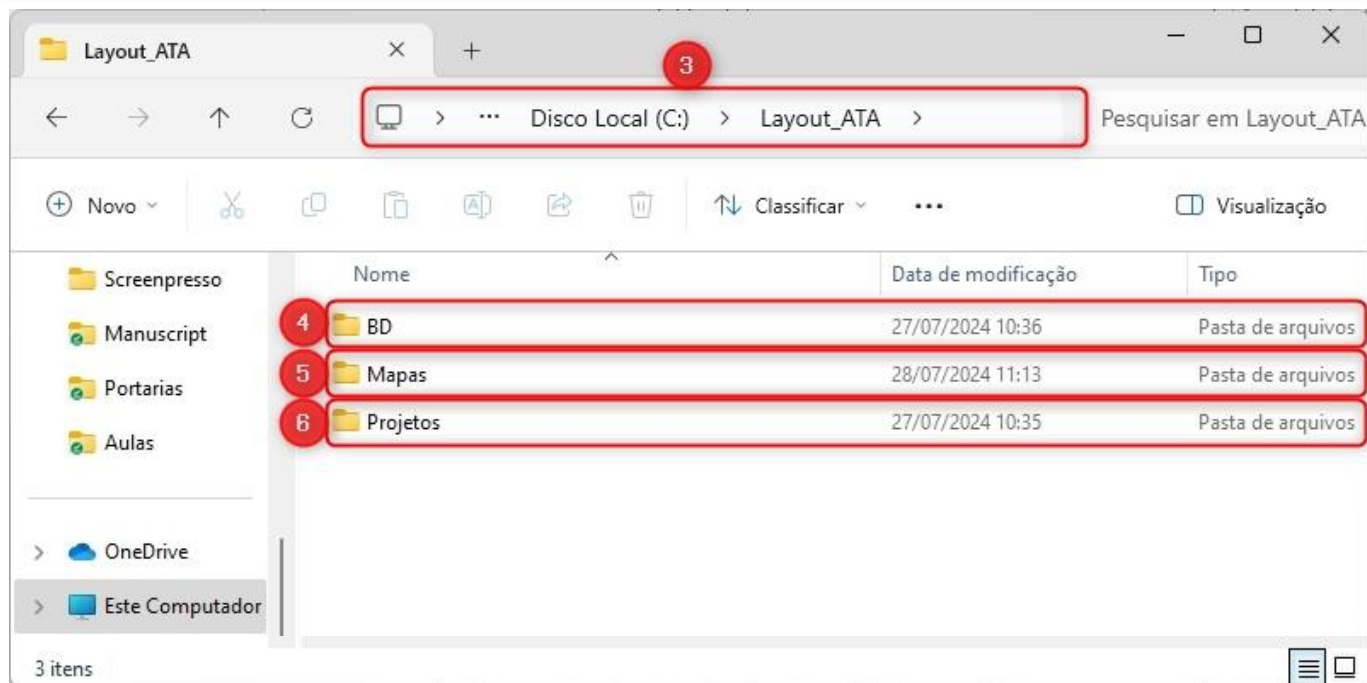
Layout_ATA × +

3

← → ↑ C > ··· Disco Local (C:) > Layout_ATA > Pesquisar em Layout_ATA

Novo Classificar ··· Visualização

Screenpresso
Manuscript
Portarias
Aulas

OneDrive
Este Computador

| Nome | Data de modificação | Tipo |
|---|---|---|
| 4 BD | 27/07/2024 10:36 | Pasta de arquivos |
| 5 Mapas | 28/07/2024 11:13 | Pasta de arquivos |
| 6 Projetos | 27/07/2024 10:35 | Pasta de arquivos |

3 itens